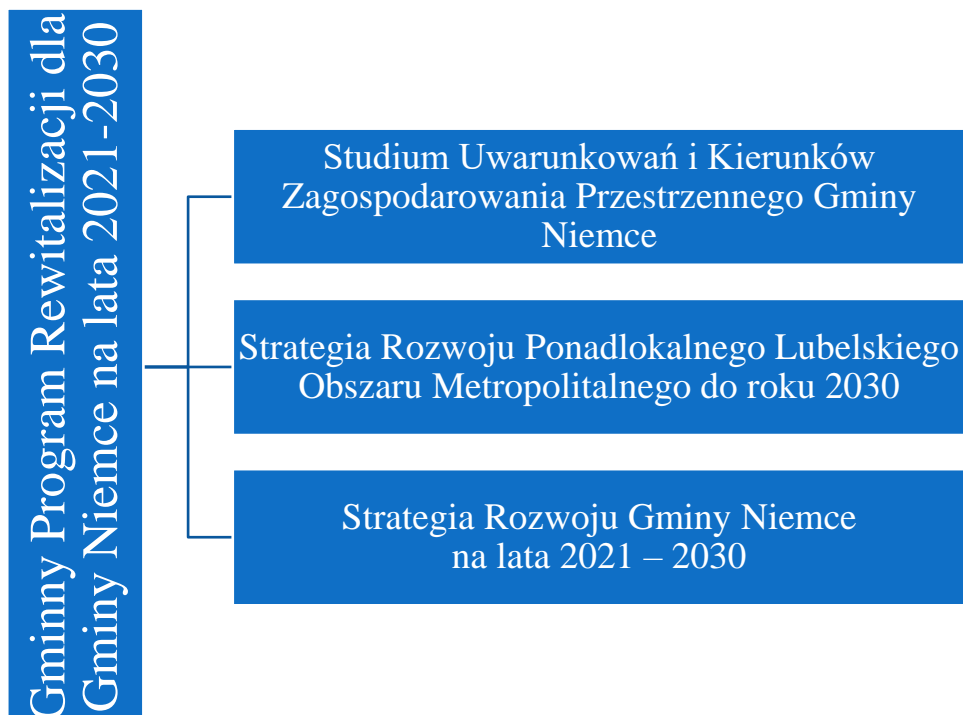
Gminny Program Rewitalizacji dla Gminy Niemce na lata 2021-2030

Studium Uwarunkowań i Kierunków Zagospodarowania Przestrzennego Gminy Niemce

Strategia Rozwoju Ponadlokalnego Lubelskiego Obszaru Metropolitalnego do roku 2030

Strategia Rozwoju Gminy Niemce na lata 2021 – 2030